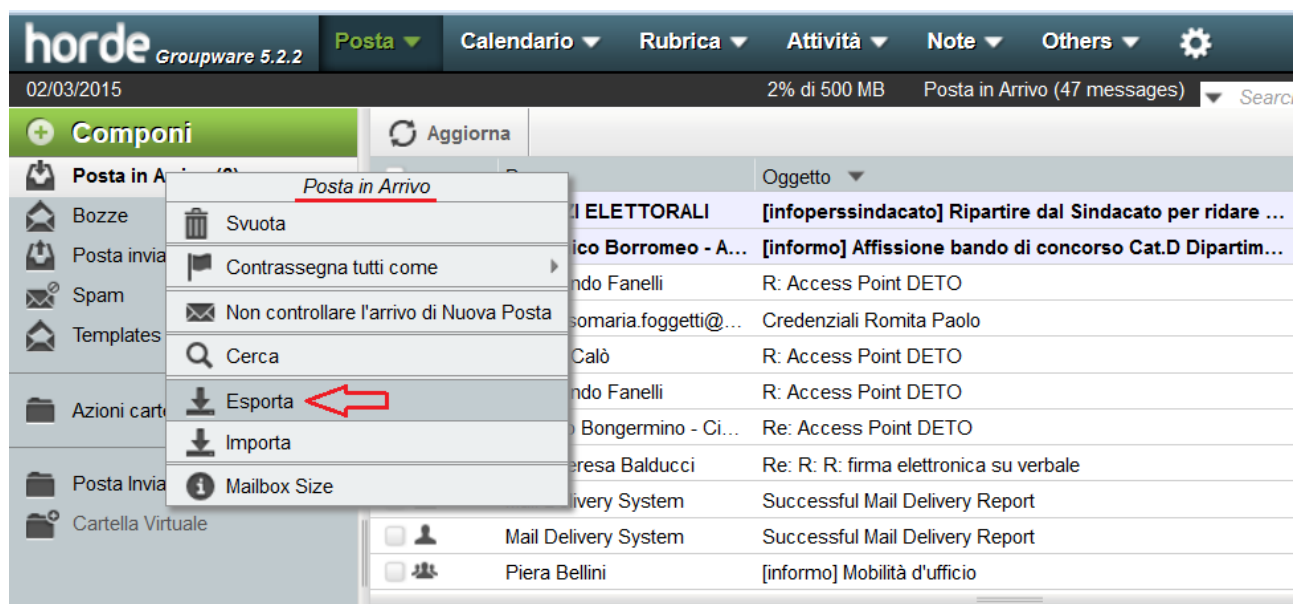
horde Groupware 5.2.2 | Posta | Calendario | Rubrica | Attività | Note | Others

02/03/2015 | 2% di 500 MB | Posta in Arrivo (47 messages) | Search

Componi

Aggiorna

Posta in A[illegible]
Bozze
Posta invia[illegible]
Spam
Templates

Azioni carte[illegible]

Posta Invia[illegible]
Cartella Virtuale

Posta in Arrivo
Svuota
Contrassegna tutti come
Non controllare l'arrivo di Nuova Posta
Cerca
Esporta
Importa
Mailbox Size

| Da | Oggetto |
|---|---|
| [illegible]I ELETTORALI | [infoperssindacato] Ripartire dal Sindacato per ridare … |
| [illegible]ico Borromeo - A… | [informo] Affissione bando di concorso Cat.D Dipartim… |
| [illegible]ndo Fanelli | R: Access Point DETO |
| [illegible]somaria.foggetti@… | Credenziali Romita Paolo |
| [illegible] Calò | R: Access Point DETO |
| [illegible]ndo Fanelli | R: Access Point DETO |
| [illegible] Bongermino - Ci… | Re: Access Point DETO |
| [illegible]eresa Balducci | Re: R: R: firma elettronica su verbale |
| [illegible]livery System | Successful Mail Delivery Report |
| Mail Delivery System | Successful Mail Delivery Report |
| Piera Bellini | [informo] Mobilità d'ufficio |